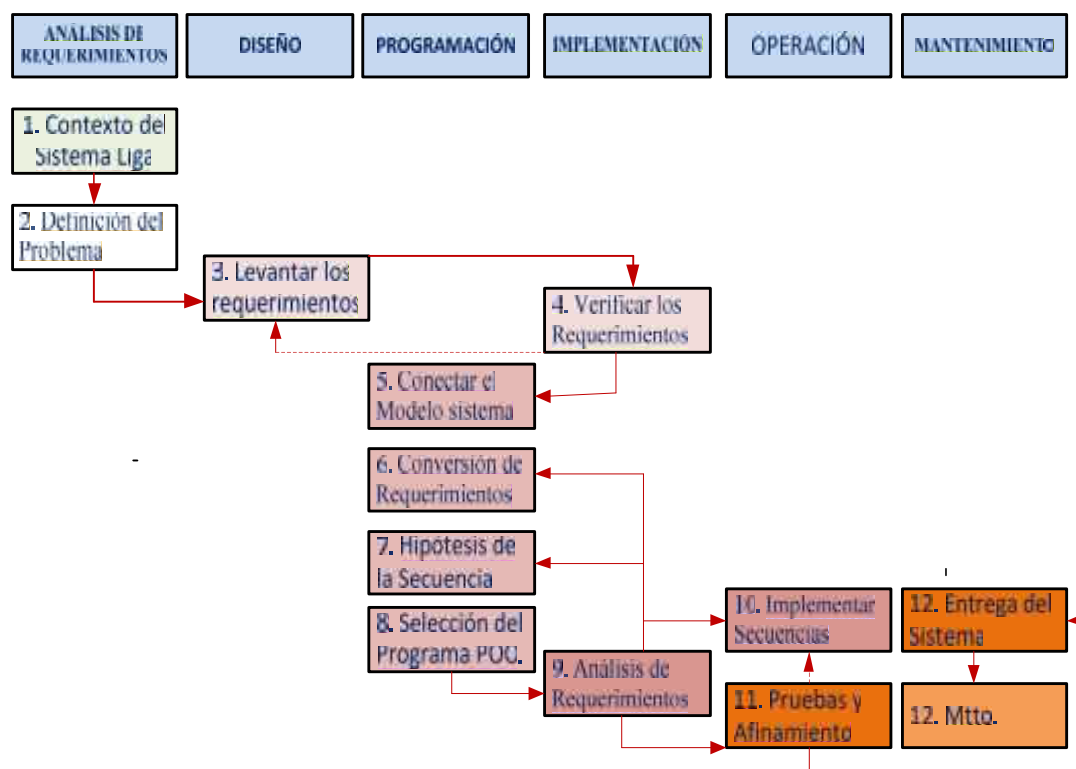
ANÁLISIS DE REQUERIMIENTOS

DISEÑO

PROGRAMACIÓN

IMPLEMENTACIÓN

OPERACIÓN

MANTENIMIENTO

1. Contexto del Sistema Liga

2. Definición del Problema

3. Levantar los requerimientos

4. Verificar los Requerimientos

5. Conectar el Modelo sistema

6. Conversión de Requerimientos

7. Hipótesis de la Secuencia

8. Selección del Programa POO.

9. Análisis de Requerimientos

10. Implementar Secuencias

11. Pruebas y Afinamiento

12. Entrega del Sistema

12. Mtto.